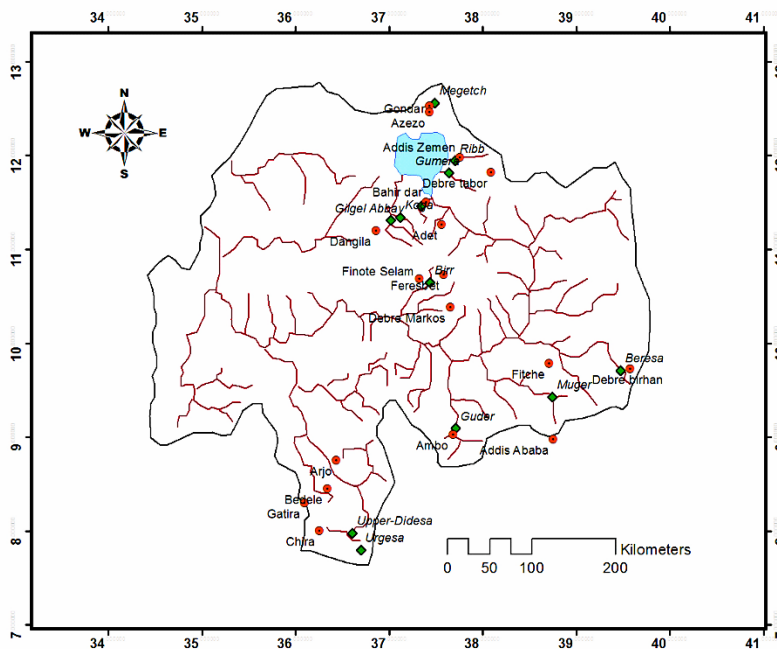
34 35 36 37 38 39 40 41

13
12
11
10
9
8
7

N
W E
S

Megetch
Gondar
Azezo
Addis Zemen
Ribb
Gumera
Debre tabor
Bahir dar
Koga
Gilgel Abbay
Adet
Dangila
Finote Selam
Birr
Fereshet
Debre Markos
Beresa
Fitche
Debre birhan
Muger
Guder
Ambo
Addis Ababa
Arjo
Bedele
Gatira
Upper-Didesa
Chira
Urgesa

Kilometers
0 50 100 200